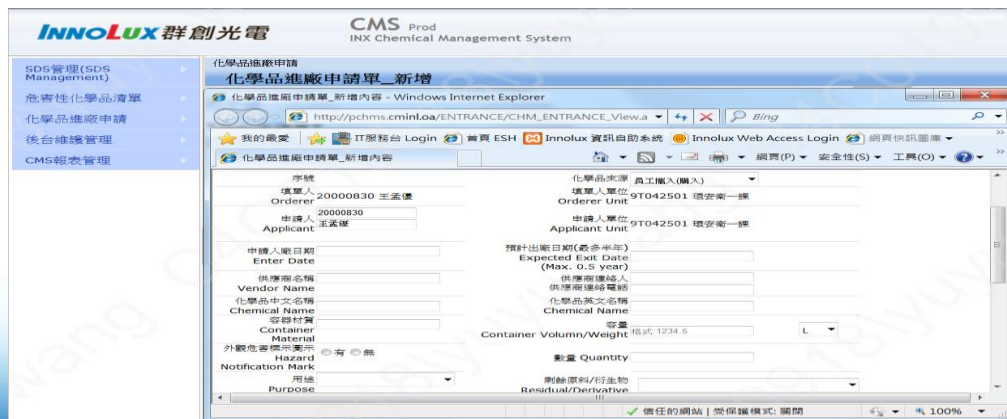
INNOLUX群創光電

CMS Prod
INX Chemical Management System

SDS管理(SDS Management)
危害性化學品清單
化學品進廠申請
後台維護管理
CMS報表管理

化學品進廠申請
化學品進廠申請單_新增

化學品進廠申請單_新增內容 - Windows Internet Explorer

http://pchms.cminl.oa/ENTRANCE/CHM_ENTRANCE_View.a

Bing

我的最愛 | IT服務台 Login | 首頁 ESH | Innolux 資訊自助系統 | Innolux Web Access Login | 網頁快訊圖庫

化學品進廠申請單_新增內容

網頁(P) ▾ 安全性(S) ▾ 工具(O) ▾

序號
化學品來源 員工攜入(購入)
填單人 Orderer 20000830 王孟儀
填單人單位 Orderer Unit 9T042501 環安衛一課
申請人 Applicant 20000830 王孟儀
申請人單位 Applicant Unit 9T042501 環安衛一課
申請人廠日期 Enter Date
預計出廠日期(最多半年) Expected Exit Date (Max. 0.5 year)
供應商名稱 Vendor Name
供應商連絡人
供應商連絡電話
化學品中文名稱 Chemical Name
化學品英文名稱 Chemical Name
容器材質 Container Material
容量 Container Volumn/Weight 格式:1234.5
L
外觀危害標示圖示 Hazard Notification Mark ○有 ○無
數量 Quantity
用途 Purpose
剩餘原料/衍生物 Residual/Derivative

信任的網站 | 受保護模式: 關閉
100%